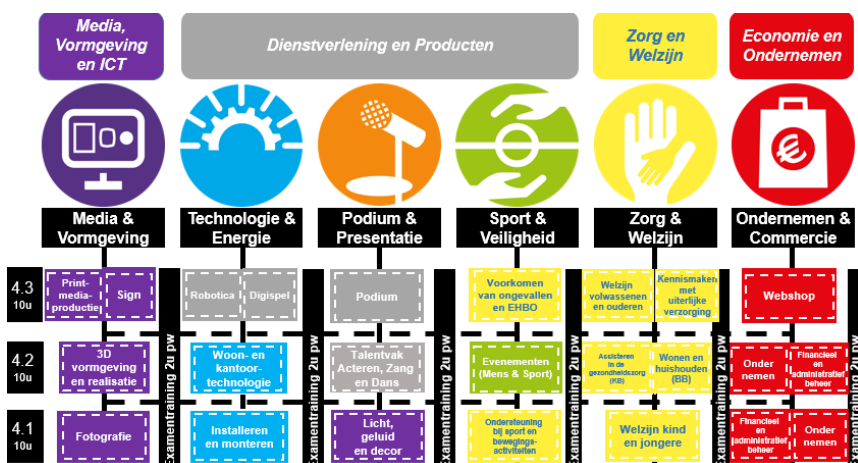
Media, Vormgeving en ICT

Dienstverlening en Producten

Zorg en Welzijn

Economie en Ondernemen

Media & Vormgeving

Technologie & Energie

Podium & Presentatie

Sport & Veiligheid

Zorg & Welzijn

Ondernemen & Commercie

4.3 10u

Print-media-productie

Sign

Robotica

Digispel

Podium

Voorkomen van ongevallen en EHBO

Welzijn volwassenen en ouderen

Kennismaken met uiterlijke verzorging

Webshop

4.2 10u

3D vormgeving en realisatie

Woon- en kantoor-technologie

Talentvak Acteren, Zang en Dans

Evenementen (Mens & Sport)

Assisteren in de gezondheidszorg (KB)

Wonen en huishouden (BB)

Onder nemen

Financieel en administratief beheer

4.1 10u

Fotografie

Installeren en monteren

Licht, geluid en decor

Ondersteuning bij sport en bewegings-activiteiten

Welzijn kind en jongere

Financieel en administratief beheer

Onder nemen

Examentraining 2u pw

Examentraining 2u pw

Examentraining 2u pw

Examentraining 2u pw

Examentraining 2u pw

Examentraining 2u pw